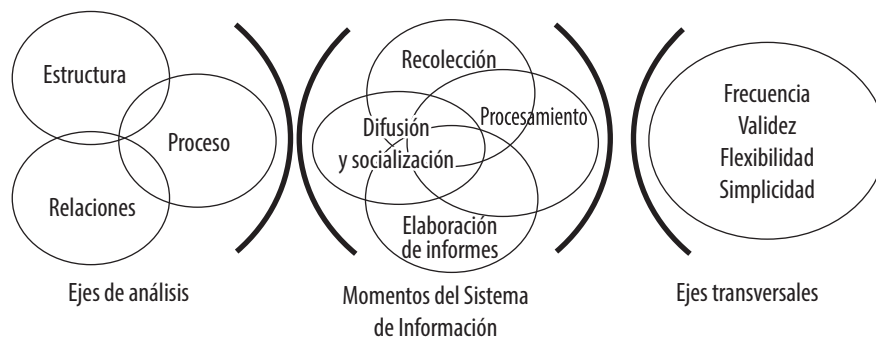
Estructura

Proceso

Relaciones

Ejes de análisis

Recolección

Procesamiento

Difusión y socialización

Elaboración de informes

Momentos del Sistema de Información

Frecuencia
Validez
Flexibilidad
Simplicidad

Ejes transversales